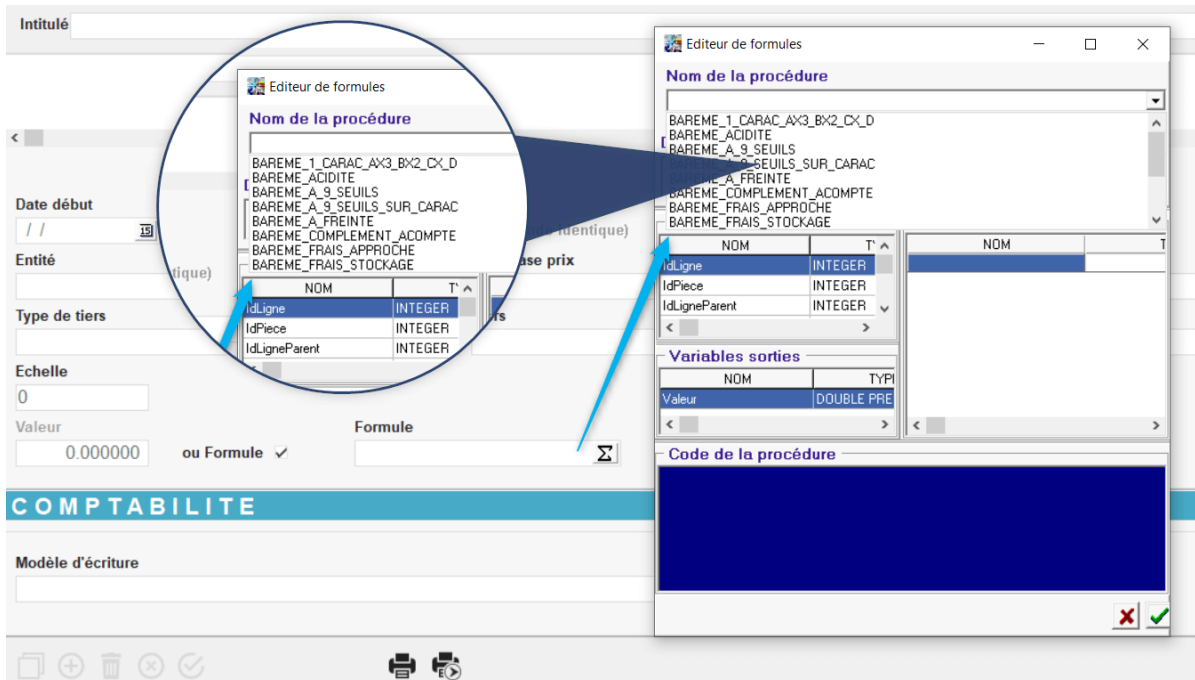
Intitulé

Date début
/ /
Entité
Type de tiers
Echelle
0
Valeur
0.000000
ou Formule ✓
Formule
Σ
tique)
ase prix
rs
de identique)

Editeur de formules
Nom de la procédure
BAREME_1_CARAC_AX3_BX2_CX_D
BAREME_ACIDITE
BAREME_A_9_SEUILS
BAREME_A_9_SEUILS_SUR_CARAC
BAREME_A_FREINTE
BAREME_COMPLEMENT_ACOMPTE
BAREME_FRAIS_APPROCHE
BAREME_FRAIS_STOCKAGE

| NOM | T |
|---|---|
| IdLigne | INTEGER |
| IdPiece | INTEGER |
| IdLigneParent | INTEGER |

COMPTABILITE

Modèle d'écriture

Editeur de formules
Nom de la procédure
BAREME_1_CARAC_AX3_BX2_CX_D
BAREME_ACIDITE
BAREME_A_9_SEUILS
BAREME_A_9_SEUILS_SUR_CARAC
BAREME_A_FREINTE
BAREME_COMPLEMENT_ACOMPTE
BAREME_FRAIS_APPROCHE
BAREME_FRAIS_STOCKAGE

| NOM | T |
|---|---|
| IdLigne | INTEGER |
| IdPiece | INTEGER |
| IdLigneParent | INTEGER |

| NOM | T |
|---|---|
| | |

Variables sorties

| NOM | TYPI |
|---|---|
| Valeur | DOUBLE PRE |

Code de la procédure